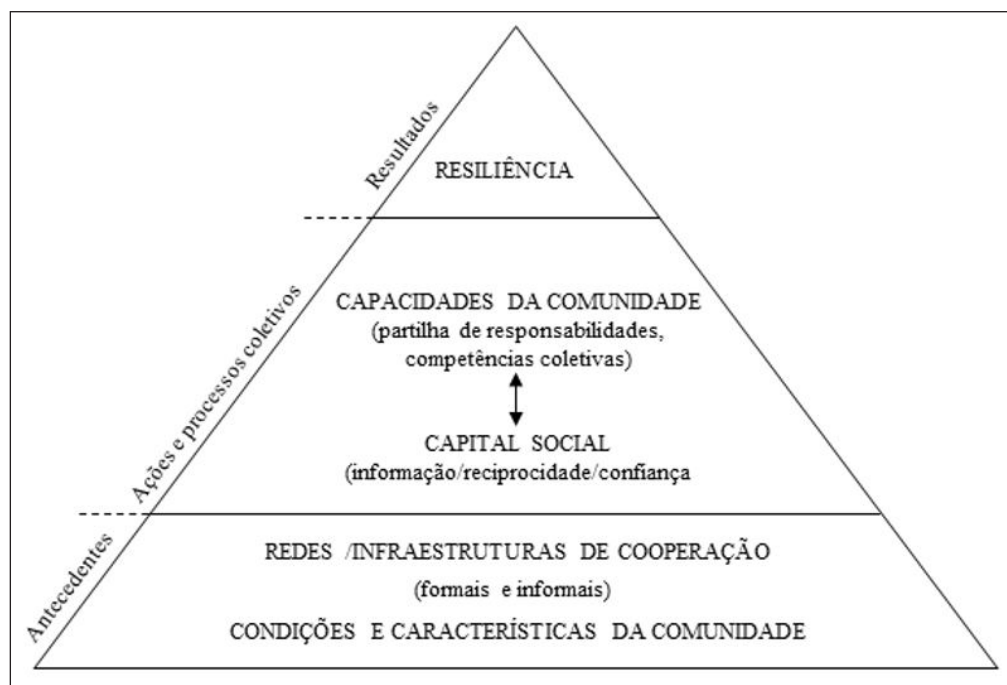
Resultados

RESILIÊNCIA

Ações e processos coletivos

CAPACIDADES DA COMUNIDADE
(partilha de responsabilidades, competências coletivas)

CAPITAL SOCIAL
(informação/reciprocidade/confiança

Antecedentes

REDES /INFRAESTRUTURAS DE COOPERAÇÃO
(formais e informais)

CONDIÇÕES E CARACTERÍSTICAS DA COMUNIDADE